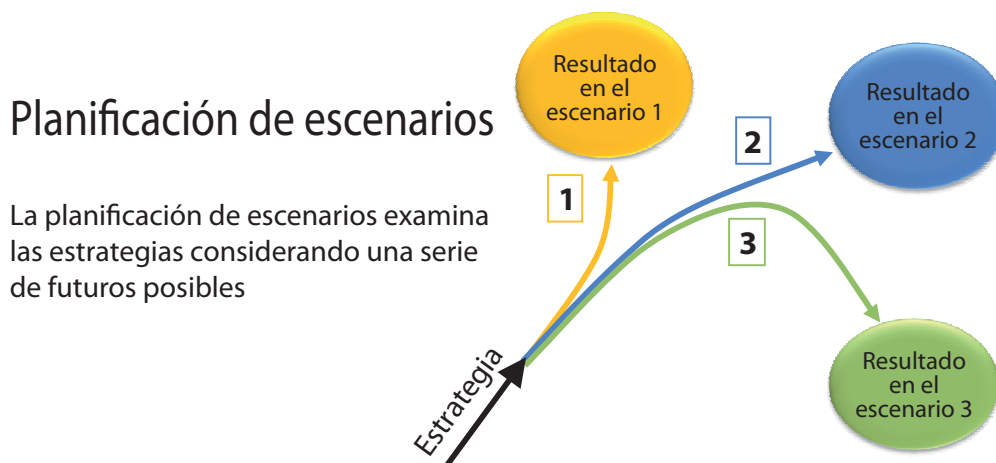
Planificación de escenarios

La planificación de escenarios examina las estrategias considerando una serie de futuros posibles

Resultado en el escenario 1

Resultado en el escenario 2

Resultado en el escenario 3

1

2

3

Estrategia